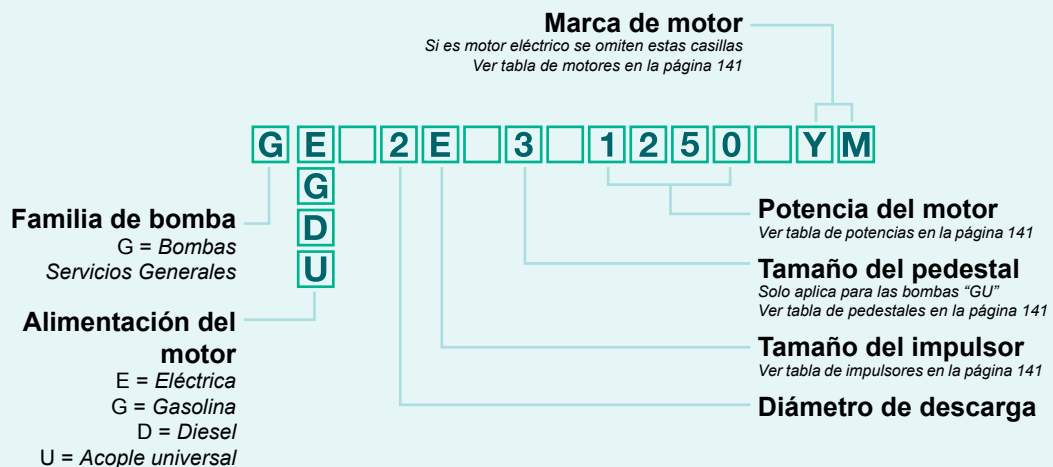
Marca de motor
Si es motor eléctrico se omiten estas casillas
Ver tabla de motores en la página 141

G E 2 E 3 1 2 5 0 Y M
G
D
U

Familia de bomba
G = Bombas Servicios Generales

Alimentación del motor
E = Eléctrica
G = Gasolina
D = Diesel
U = Acople universal

Potencia del motor
Ver tabla de potencias en la página 141

Tamaño del pedestal
Solo aplica para las bombas "GU"
Ver tabla de pedestales en la página 141

Tamaño del impulsor
Ver tabla de impulsores en la página 141

Diámetro de descarga